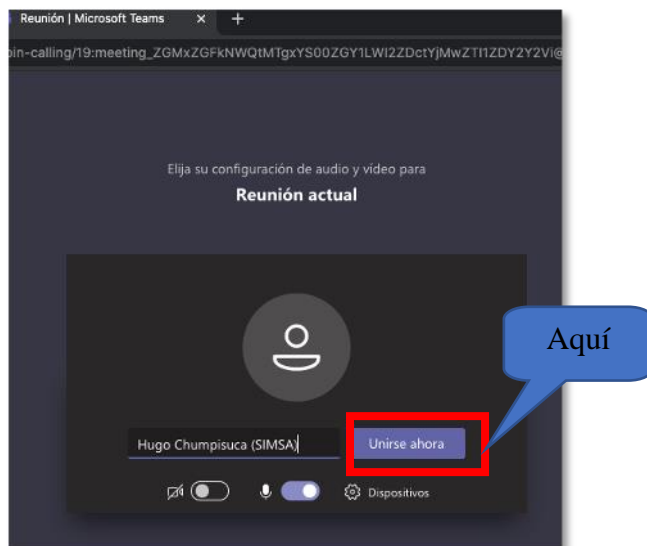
Reunión | Microsoft Teams ×  +

oin-calling/19:meeting_ZGMxZGFkNWQtMTgxYS00ZGY1LWI2ZDctYjMwZTI1ZDY2Y2Vi@

Elija su configuración de audio y vídeo para

Reunión actual

Aquí

Hugo Chumpisuca (SIMSA)

Unirse ahora

Dispositivos